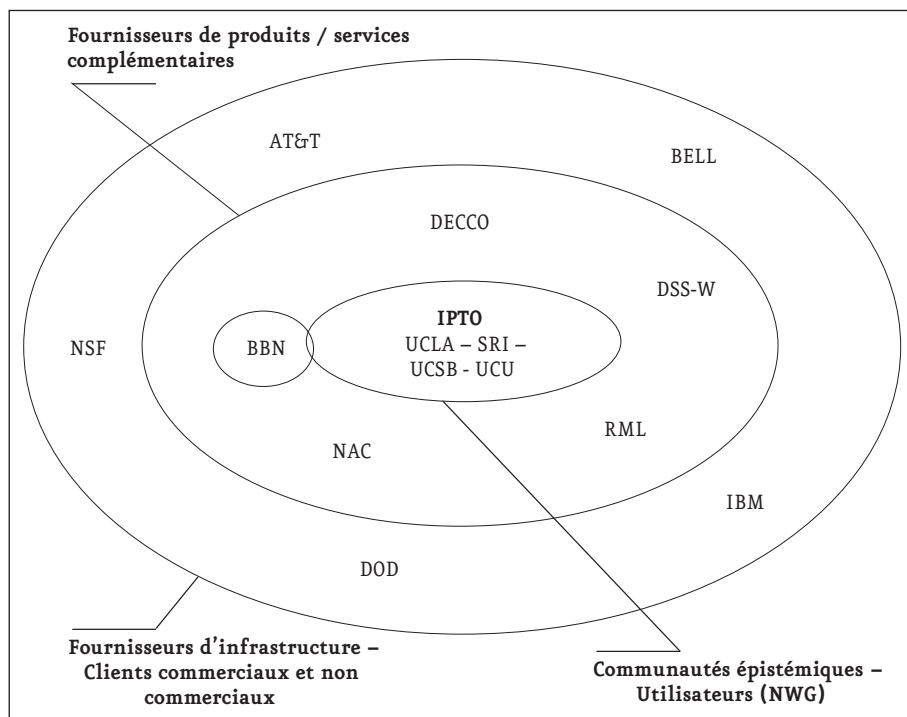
Fournisseurs de produits / services complémentaires

AT&T

BELL

DECCO

DSS-W

NSF

BBN

IPTO
UCLA – SRI –
UCSB - UCU

RML

NAC

IBM

DOD

Fournisseurs d'infrastructure – Clients commerciaux et non commerciaux

Communautés épistémiques – Utilisateurs (NWG)